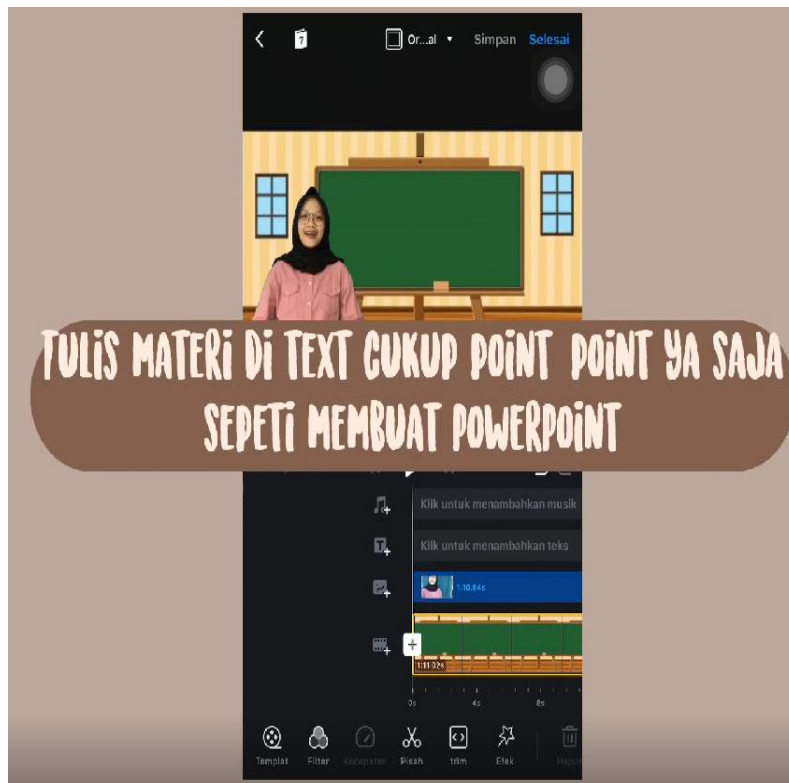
Or...al Simpan Selesai

TULIS MATERI DI TEXT CUKUP POINT POINT YA SAJA SEPETI MEMBUAT POWERPOINT

Klik untuk menambahkan musik

Klik untuk menambahkan teks

1:10.84s

1:11.32s

0s 4s 8s

Templat Filter Kecepatan Pisah trim Efek Hapus